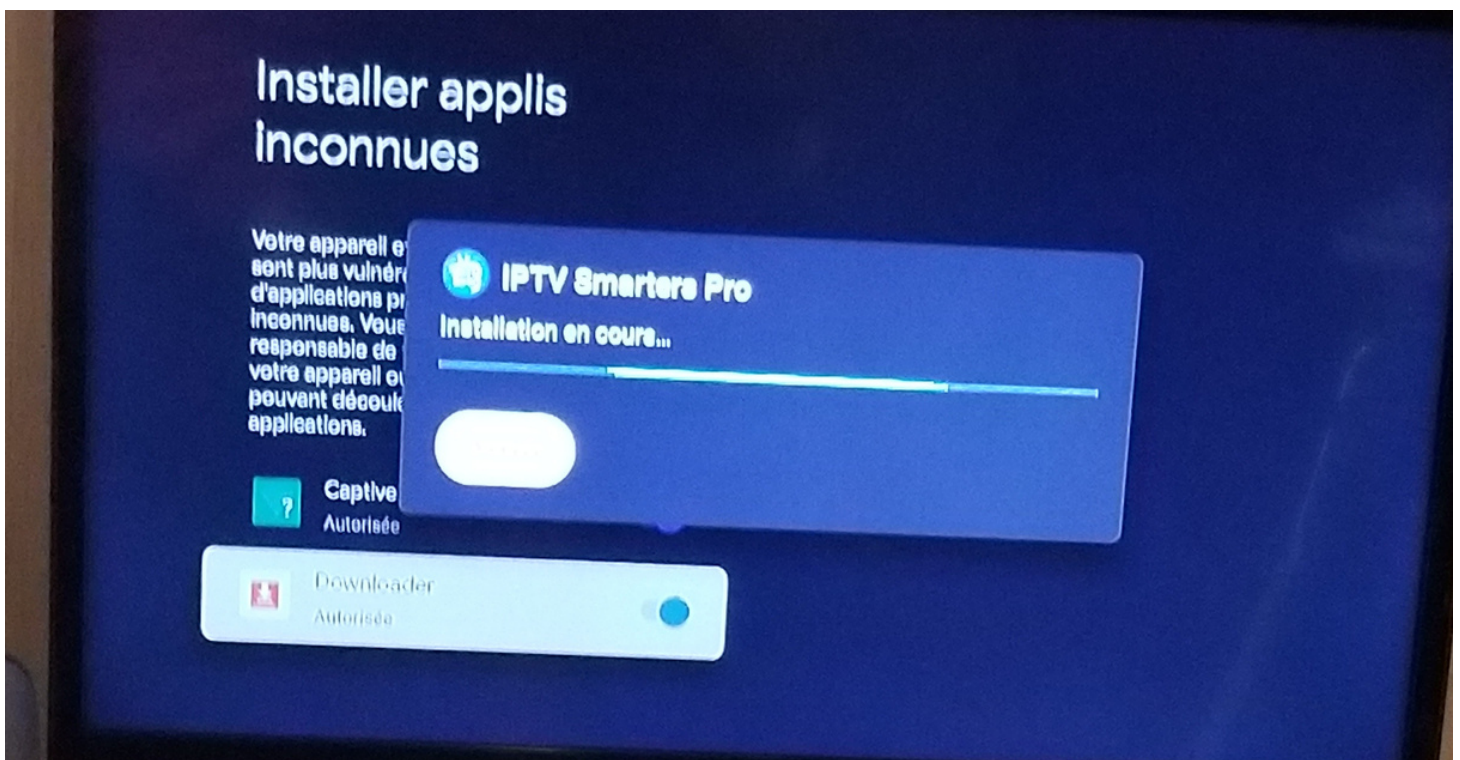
Installer applis inconnues

Votre appareil e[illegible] sont plus vulnér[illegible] d'applications p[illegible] inconnues. Vous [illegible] responsable de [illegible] votre appareil o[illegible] pouvant découle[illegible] applications.

IPTV Smarters Pro
Installation en cours...

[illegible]

Captive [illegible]
Autorisée

Downloader
Autorisée